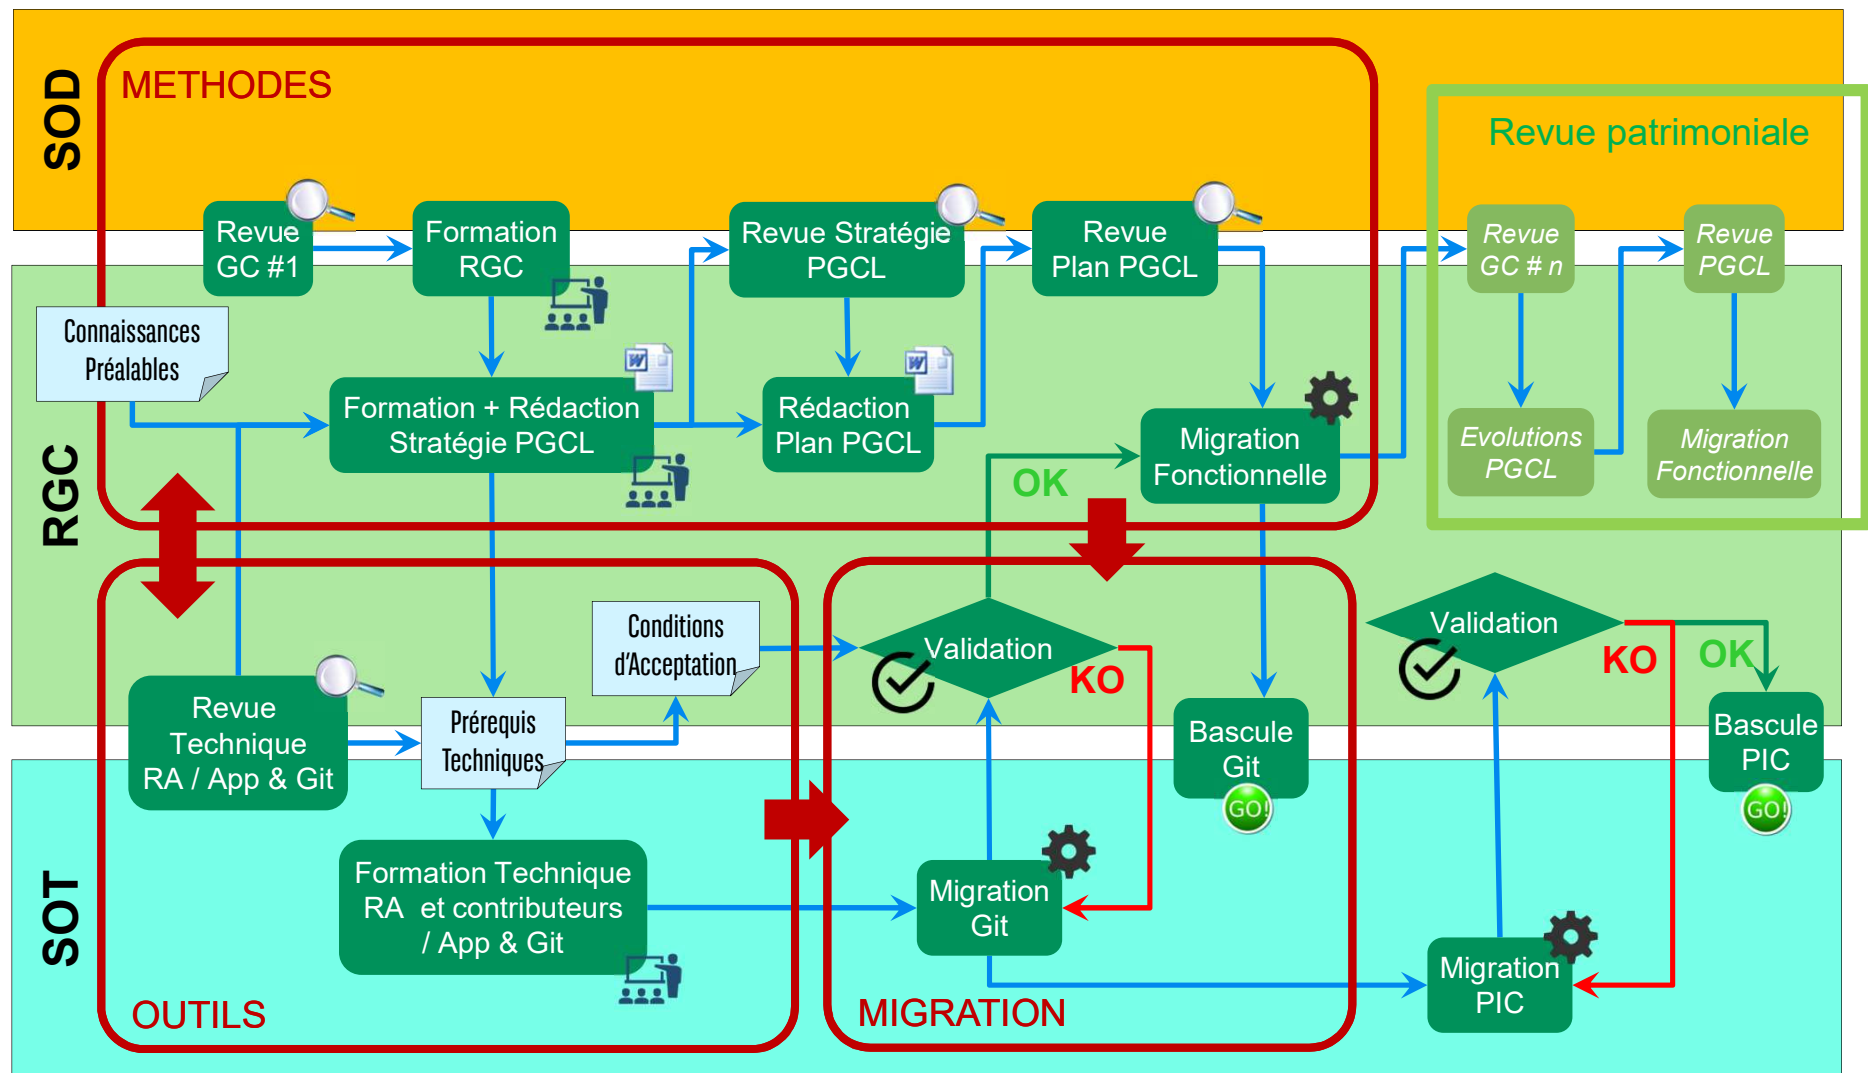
SOD

METHODES

Revue patrimoniale

Revue GC #1

Formation RGC

Revue Stratégie PGCL

Revue Plan PGCL

Revue GC # n

Revue PGCL

RGC

Connaissances Préalables

Formation + Rédaction Stratégie PGCL

Rédaction Plan PGCL

Migration Fonctionnelle

Evolutions PGCL

Migration Fonctionnelle

OK

Conditions d'Acceptation

Validation

KO

Validation

KO

OK

Revue Technique RA / App & Git

Prérequis Techniques

Bascule Git

GO!

Bascule PIC

GO!

SOT

Formation Technique RA et contributeurs / App & Git

Migration Git

Migration PIC

OUTILS

MIGRATION